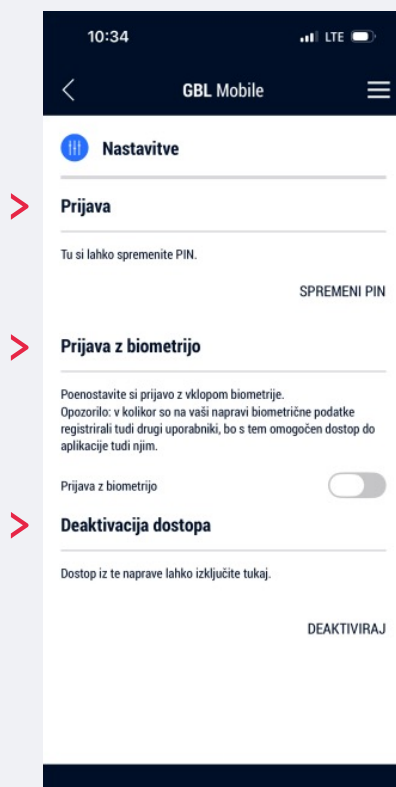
10:34
LTE

GBL Mobile

Nastavitve

Prijava

Tu si lahko spremenite PIN.

SPREMENI PIN

Prijava z biometrijo

Poenostavite si prijavo z vklopom biometrije.
Opozorilo: v kolikor so na vaši napravi biometrične podatke registrirali tudi drugi uporabniki, bo s tem omogočen dostop do aplikacije tudi njim.

Prijava z biometrijo

Deaktivacija dostopa

Dostop iz te naprave lahko izključite tukaj.

DEAKTIVIRAJ